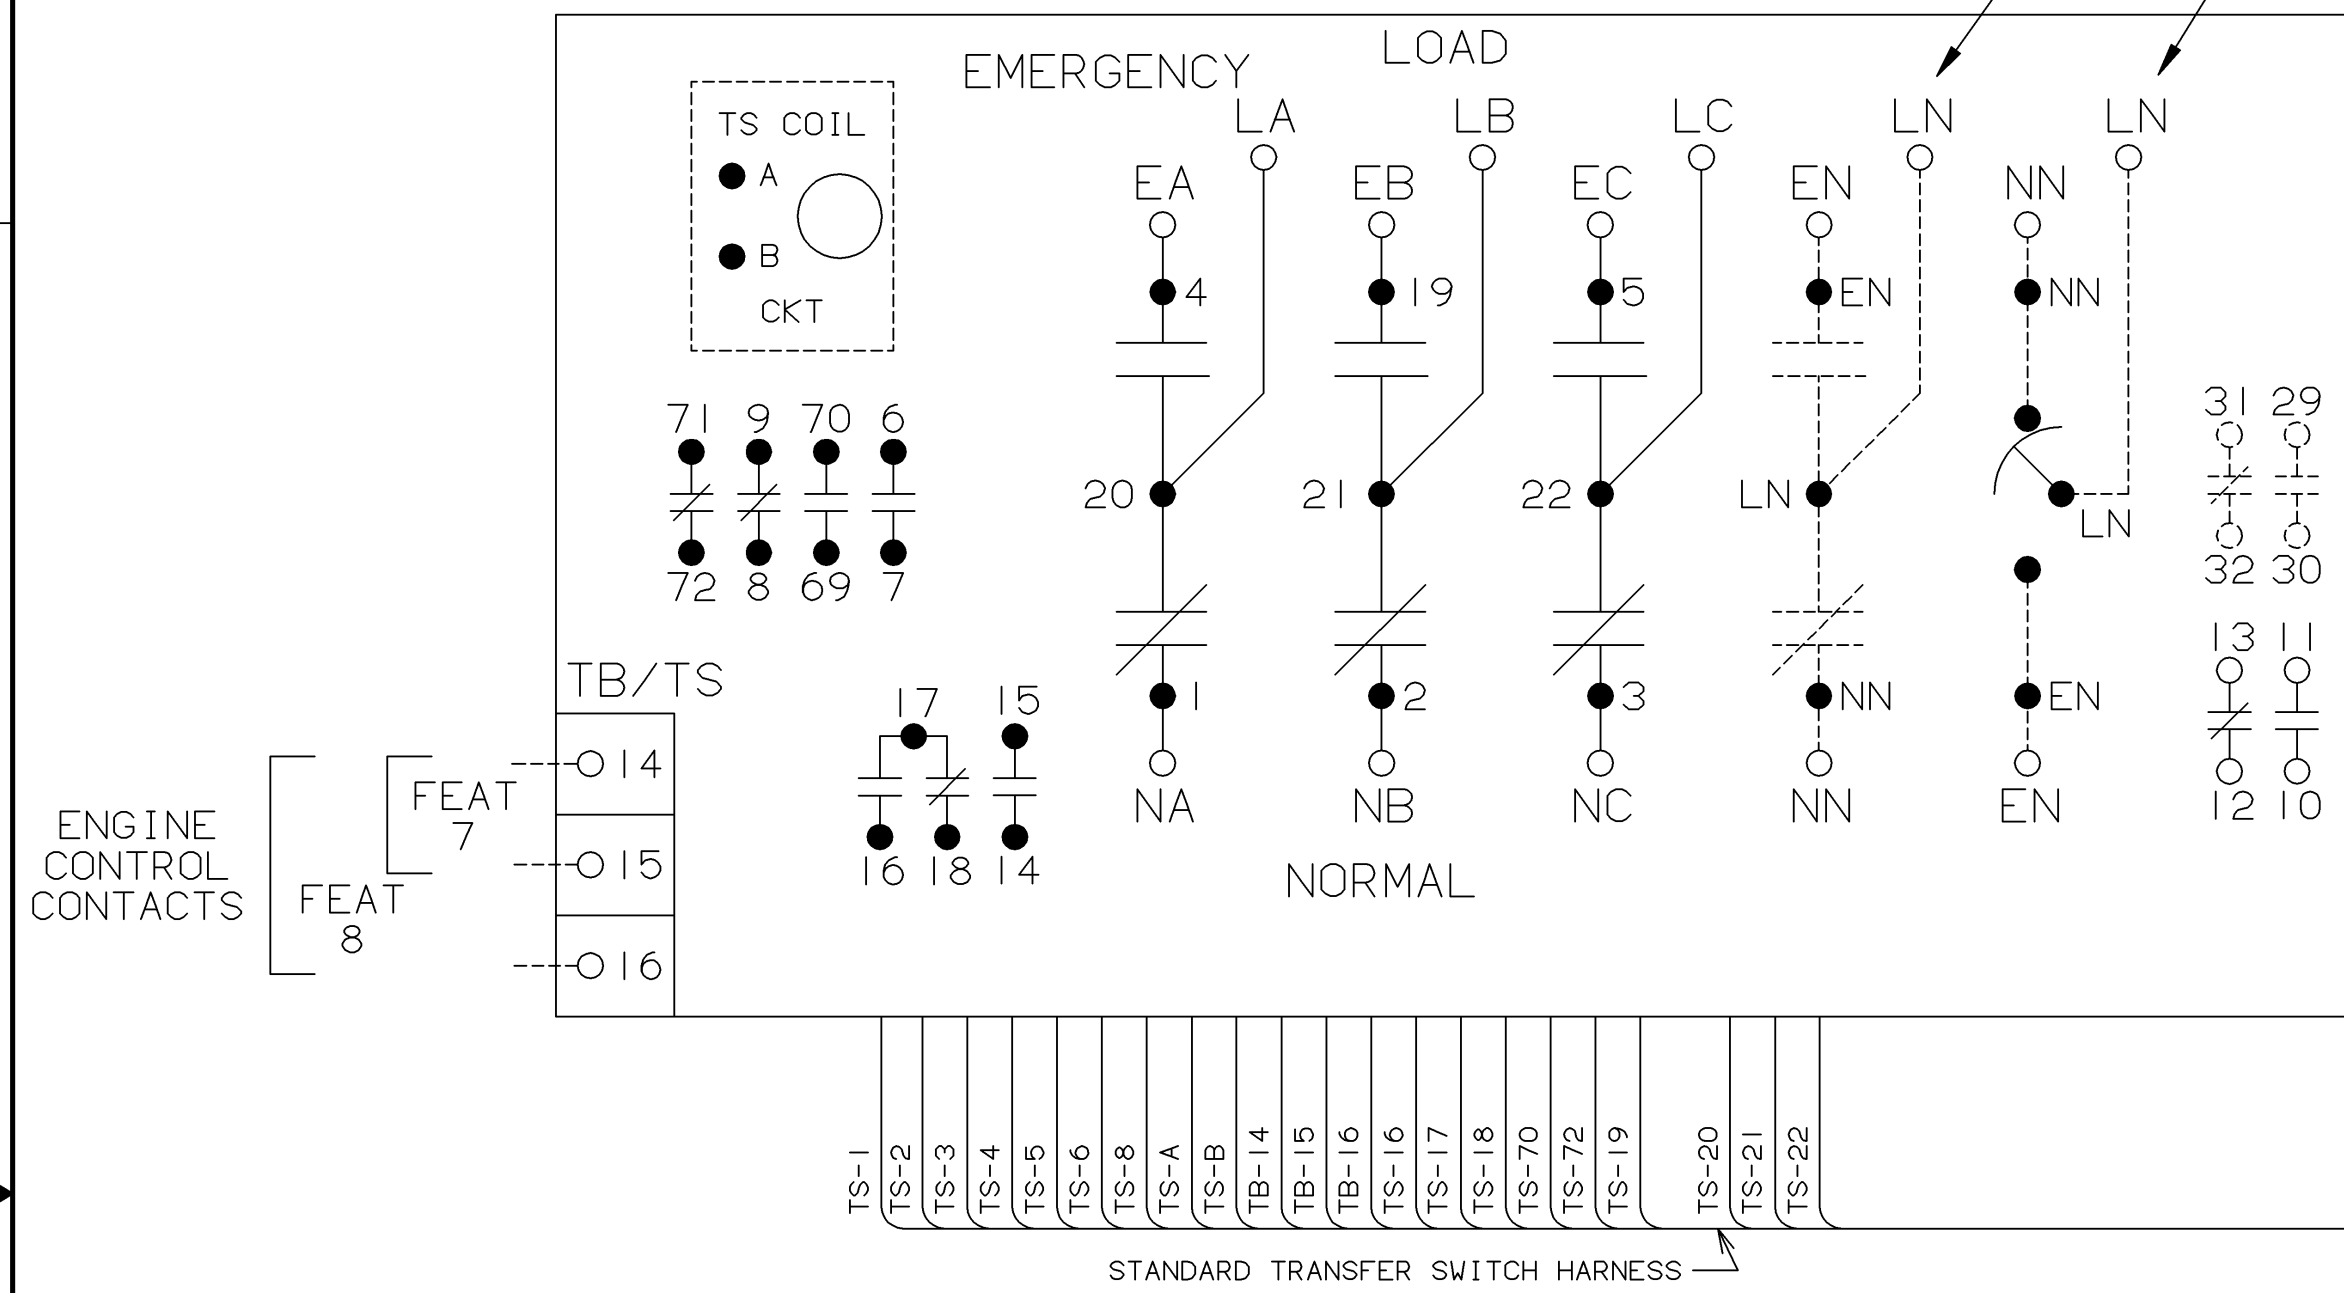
EMERGENCY
LOAD
TS COIL
A
B
CKT
LA
LB
LC
LN
LN
EA
EB
EC
EN
NN
4
19
5
EN
NN
71 9 70 6
72 8 69 7
20
21
22
LN
LN
31 29
32 30
13 11
12 10
1
2
3
NN
EN
NA
NB
NC
NN
EN
TB/TS
17 15
16 18 14
14
15
16
FEAT 7
FEAT 8
ENGINE CONTROL CONTACTS
NORMAL
TS-1 TS-2 TS-3 TS-4 TS-5 TS-6 TS-8 TS-A TS-B TB-14 TB-15 TB-16 TS-16 TS-17 TS-18 TS-70 TS-72 TS-19 TS-20 TS-21 TS-22
STANDARD TRANSFER SWITCH HARNESS